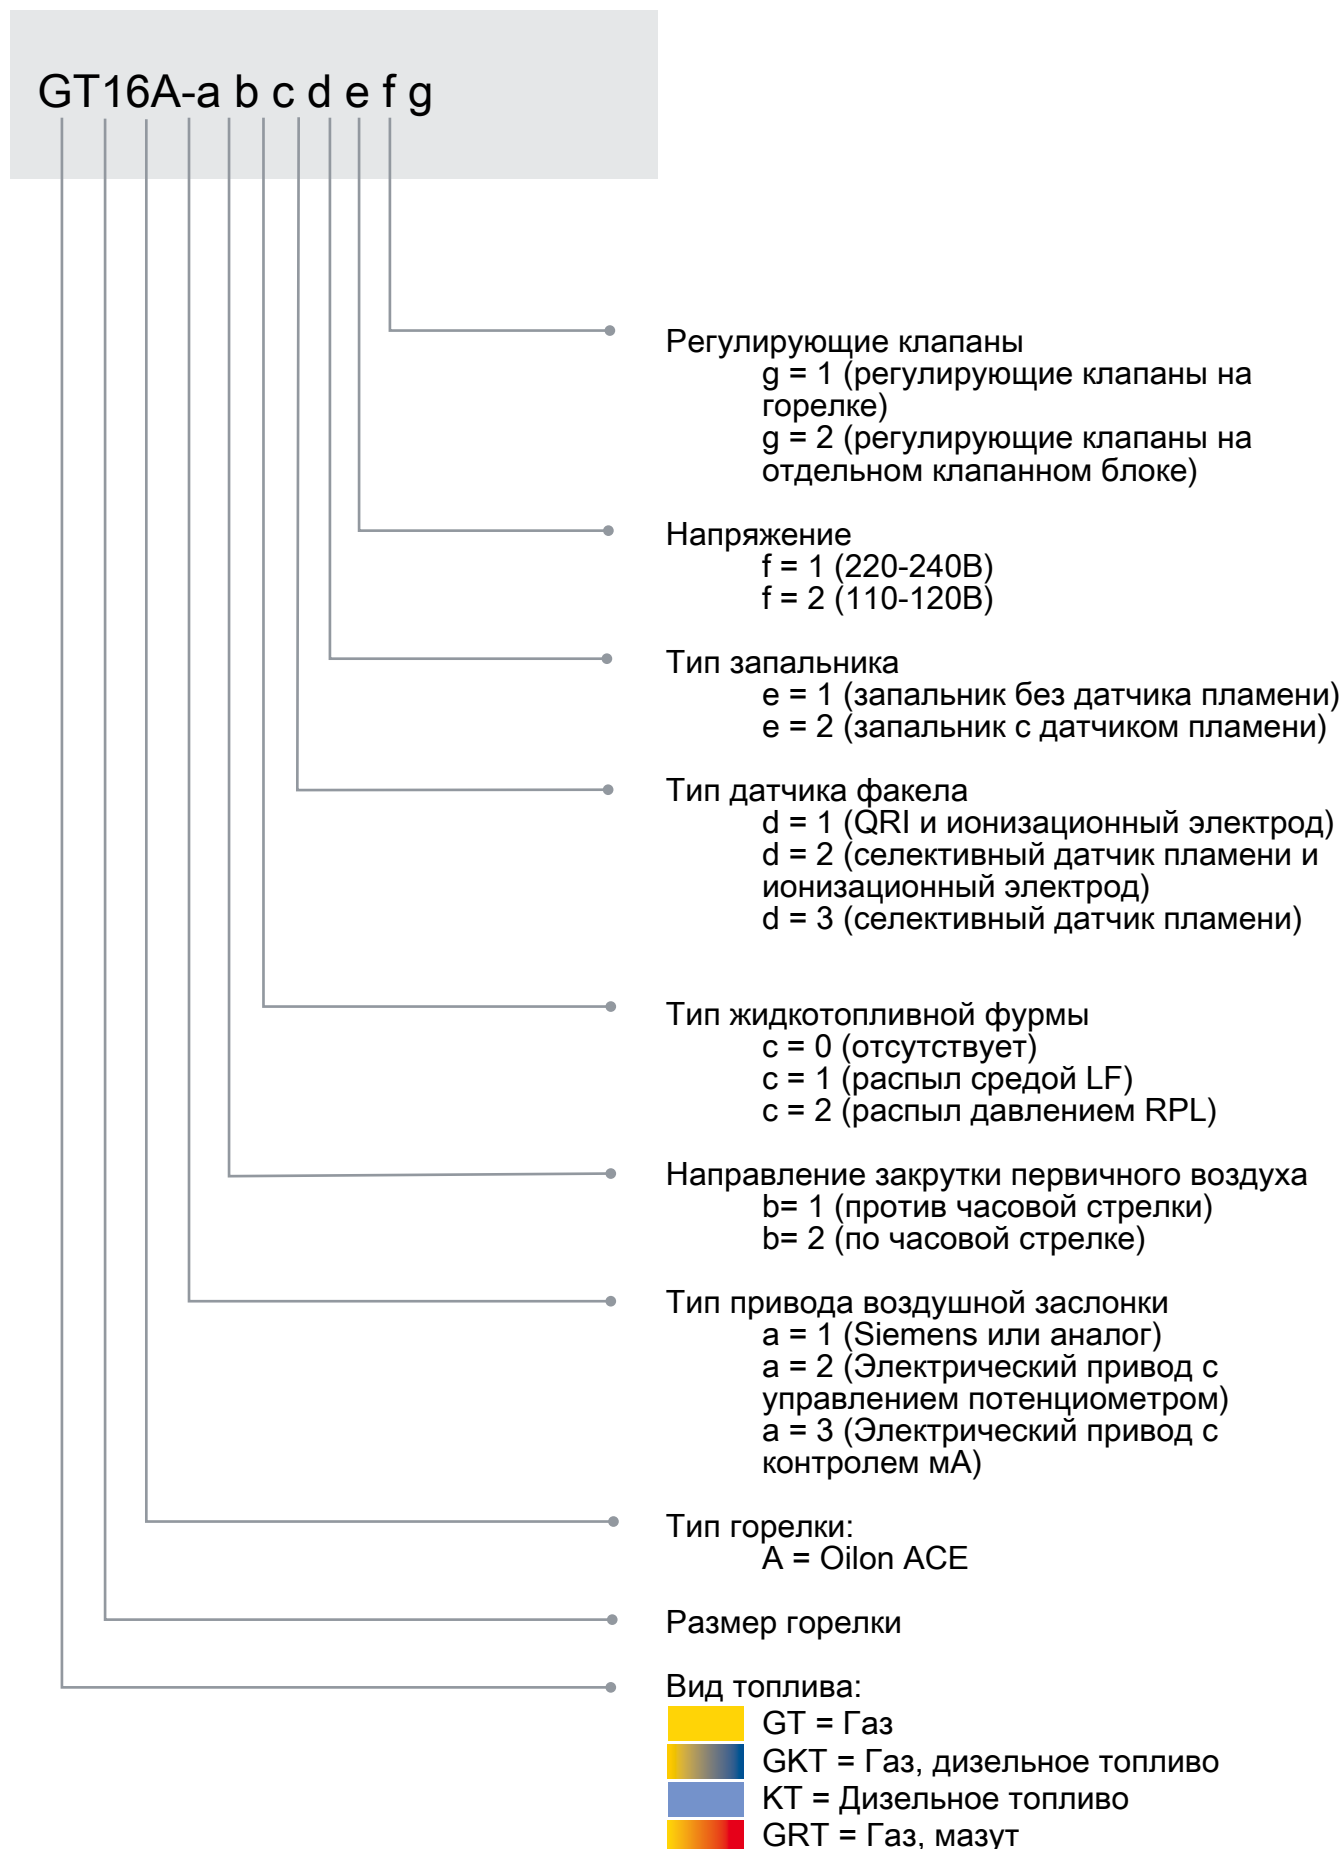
GT16A-a b c d e f g

Регулирующие клапаны
g = 1 (регулирующие клапаны на горелке)
g = 2 (регулирующие клапаны на отдельном клапанном блоке)

Напряжение
f = 1 (220-240В)
f = 2 (110-120В)

Тип запальника
e = 1 (запальник без датчика пламени)
e = 2 (запальник с датчиком пламени)

Тип датчика факела
d = 1 (QRI и ионизационный электрод)
d = 2 (селективный датчик пламени и ионизационный электрод)
d = 3 (селективный датчик пламени)

Тип жидкотопливной фурмы
c = 0 (отсутствует)
c = 1 (распыл средой LF)
c = 2 (распыл давлением RPL)

Направление закрутки первичного воздуха
b= 1 (против часовой стрелки)
b= 2 (по часовой стрелке)

Тип привода воздушной заслонки
a = 1 (Siemens или аналог)
a = 2 (Электрический привод с управлением потенциометром)
a = 3 (Электрический привод с контролем мА)

Тип горелки:
A = Oilon ACE

Размер горелки

Вид топлива:
GT = Газ
GKT = Газ, дизельное топливо
KT = Дизельное топливо
GRT = Газ, мазут